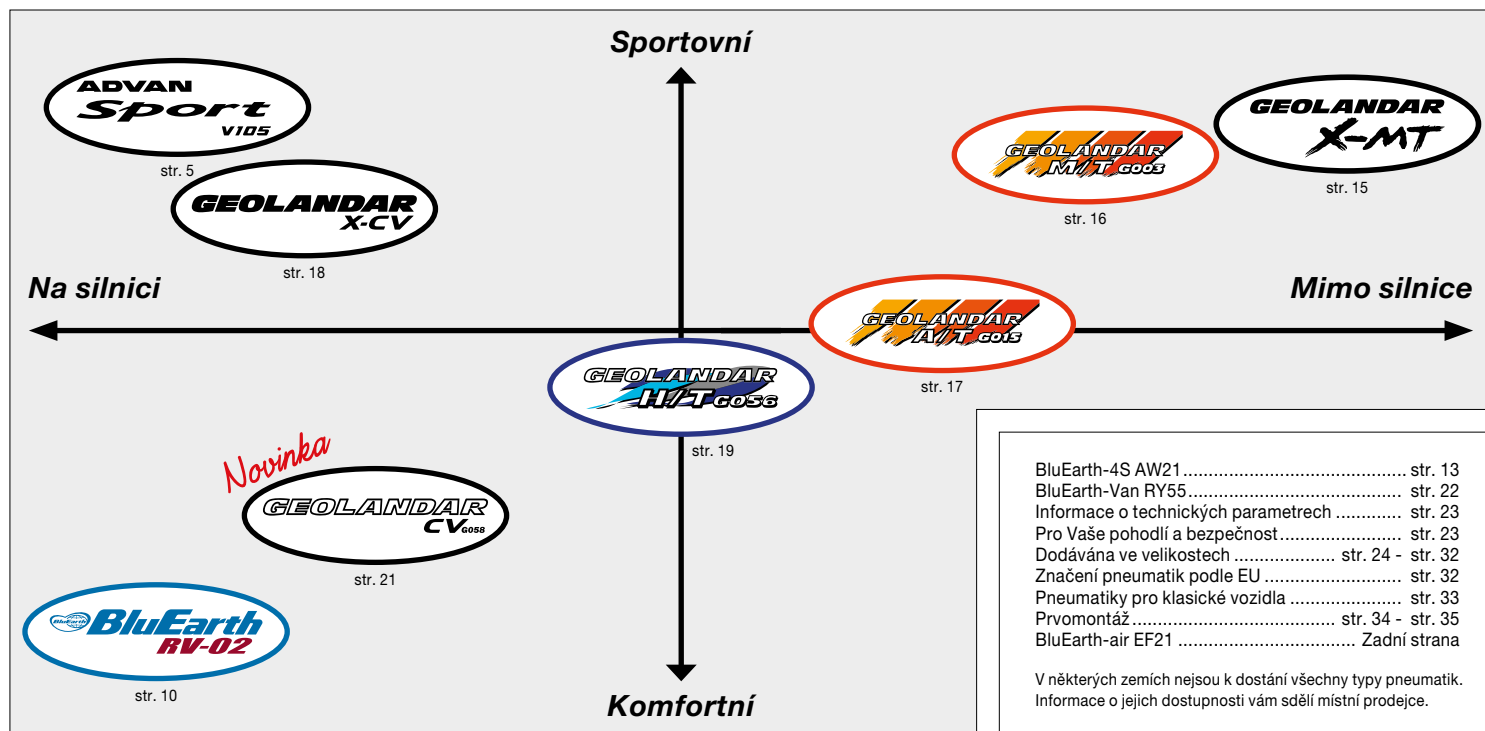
Sportovní

ADVAN Sport V105
str. 5

GEOLANDAR X-CV
str. 18

GEOLANDAR M/T G003
str. 16

GEOLANDAR X-MT
str. 15

Na silnici

Mimo silnice

GEOLANDAR A/T G015
str. 17

GEOLANDAR H/T G056
str. 19

Novinka
GEOLANDAR CV G058
str. 21

BluEarth BluEarth RV-02
str. 10

Komfortní

BluEarth-4S AW21 ........................................... str. 13
BluEarth-Van RY55 ........................................... str. 22
Informace o technických parametrech ............ str. 23
Pro Vaše pohodlí a bezpečnost ........................ str. 23
Dodávána ve velikostech .................... str. 24 - str. 32
Značení pneumatik podle EU ........................... str. 32
Pneumatiky pro klasické vozidla ...................... str. 33
Prvomontáž ........................................ str. 34 - str. 35
BluEarth-air EF21 ................................... Zadní strana

V některých zemích nejsou k dostání všechny typy pneumatik. Informace o jejich dostupnosti vám sdělí místní prodejce.